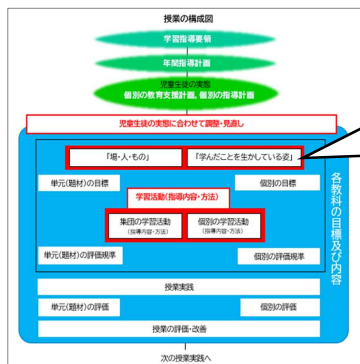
授業の構成図

学習指導要領

年間指導計画

児童生徒の実態

個別の教育支援計画、個別の指導計画

児童生徒の実態に合わせて調整・見直し

「場・人・もの」

「学んだことを生かしている姿」

単元(題材)の目標

個別の目標

学習活動(指導内容・方法)

集団の学習活動
(指導内容・方法)

個別の学習活動
(指導内容・方法)

単元(題材)の評価規準

個別の評価規準

各教科の目標及び内容

授業実践

単元(題材)の評価

個別の評価

授業の評価・改善

次の授業実践へ